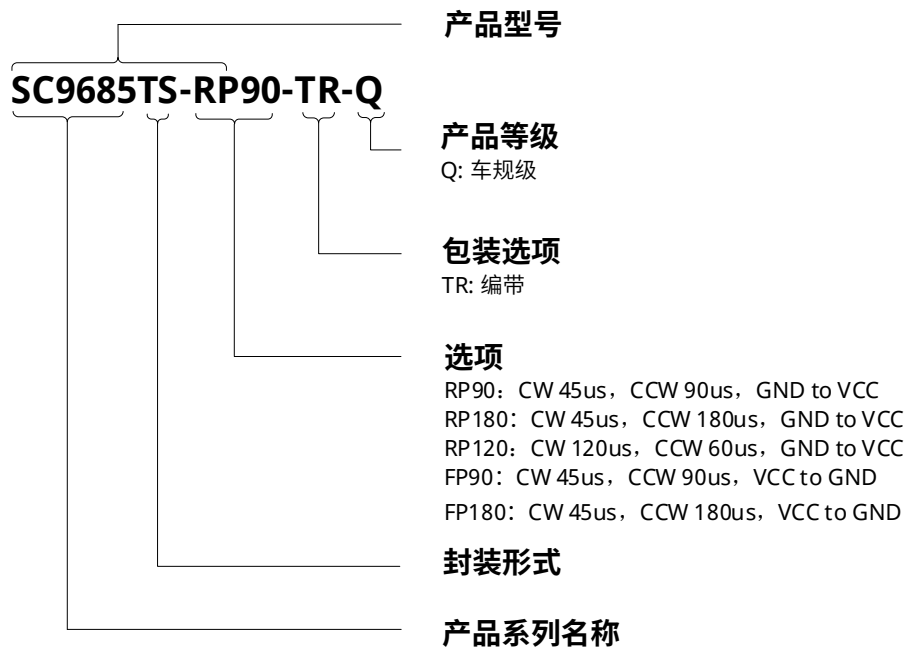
产品型号

SC9685TS-RP90-TR-Q

产品等级
Q: 车规级

包装选项
TR: 编带

选项
RP90：CW 45us，CCW 90us，GND to VCC
RP180：CW 45us，CCW 180us，GND to VCC
RP120：CW 120us，CCW 60us，GND to VCC
FP90：CW 45us，CCW 90us，VCC to GND
FP180：CW 45us，CCW 180us，VCC to GND

封装形式

产品系列名称